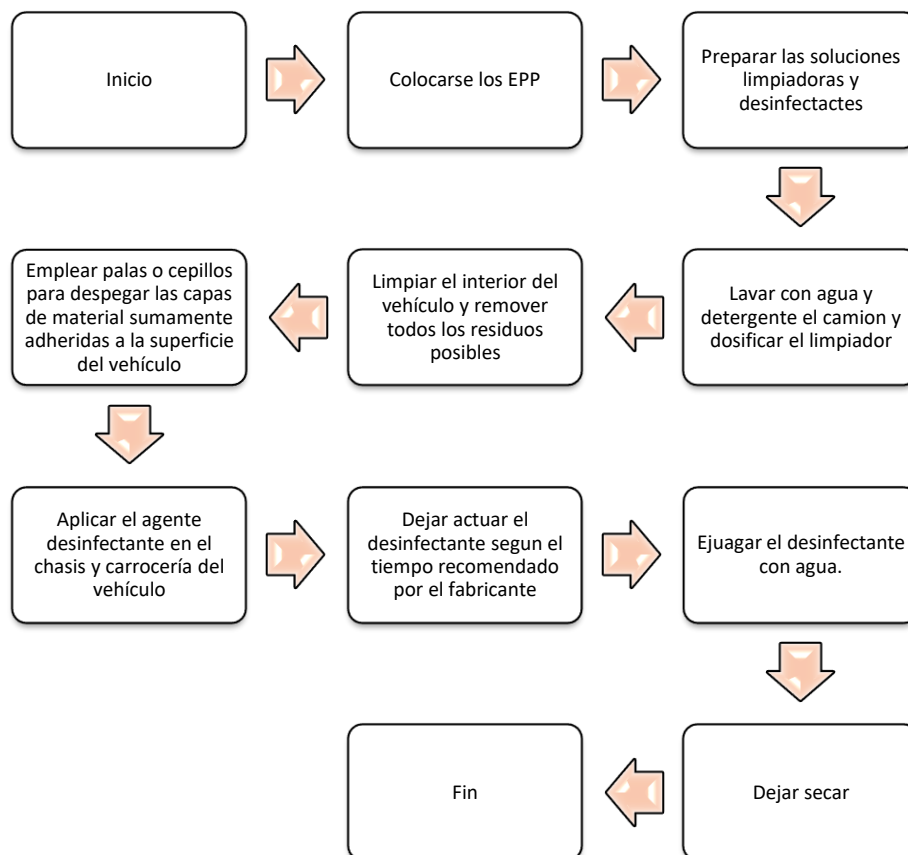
Inicio

Colocarse los EPP

Preparar las soluciones limpiadoras y desinfectactes

Lavar con agua y detergente el camion y dosificar el limpiador

Limpiar el interior del vehículo y remover todos los residuos posibles

Emplear palas o cepillos para despegar las capas de material sumamente adheridas a la superficie del vehículo

Aplicar el agente desinfectante en el chasis y carrocería del vehículo

Dejar actuar el desinfectante segun el tiempo recomendado por el fabricante

Ejuagar el desinfectante con agua.

Dejar secar

Fin